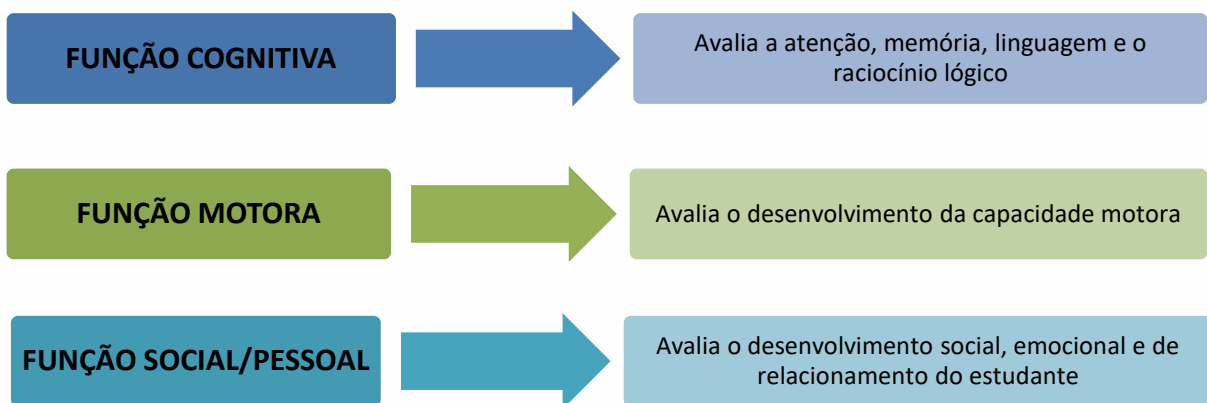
FUNÇÃO COGNITIVA

Avalia a atenção, memória, linguagem e o raciocínio lógico

FUNÇÃO MOTORA

Avalia o desenvolvimento da capacidade motora

FUNÇÃO SOCIAL/PESSOAL

Avalia o desenvolvimento social, emocional e de relacionamento do estudante